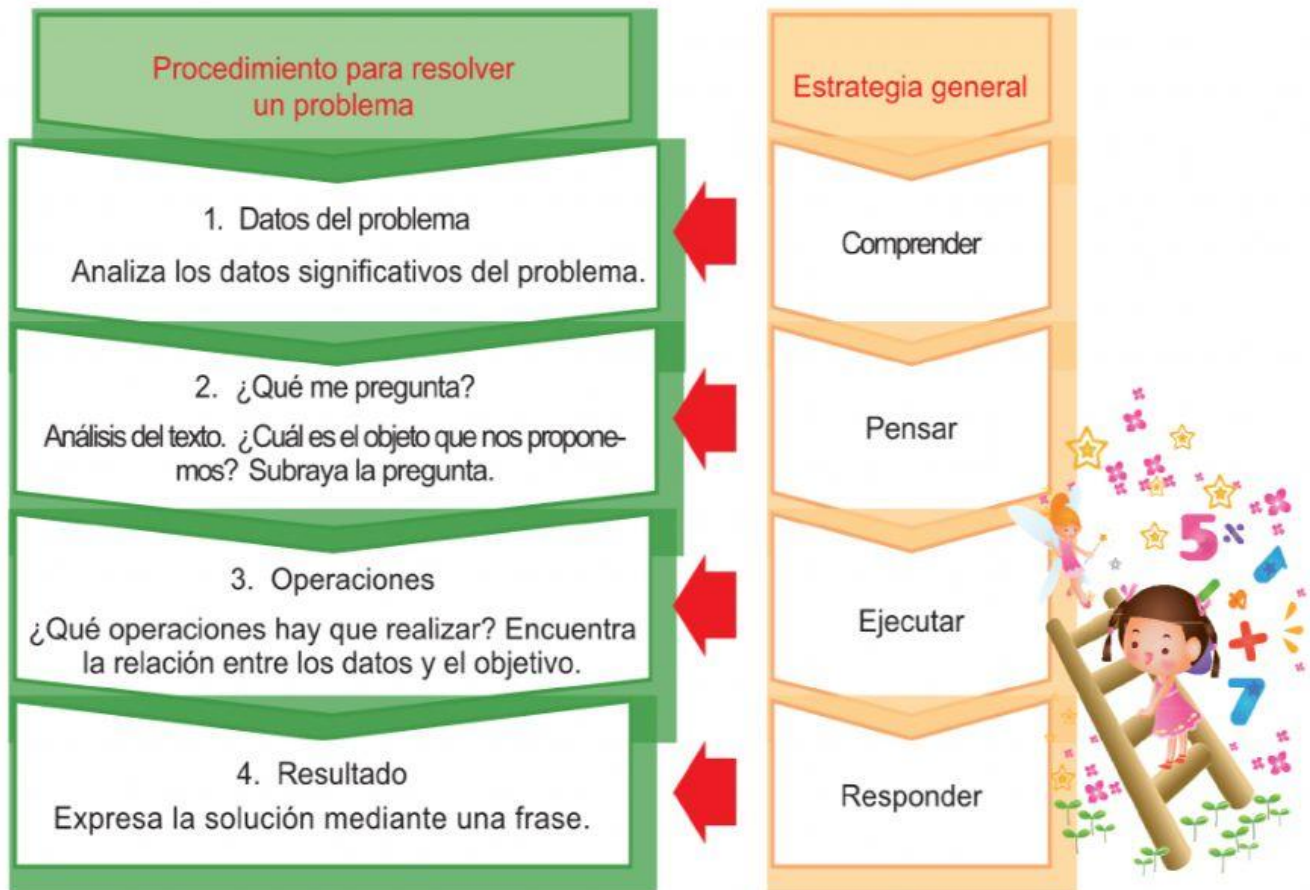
Procedimiento para resolver un problema

1. Datos del problema

Analiza los datos significativos del problema.

2. ¿Qué me pregunta?

Análisis del texto. ¿Cuál es el objeto que nos proponemos? Subraya la pregunta.

3. Operaciones

¿Qué operaciones hay que realizar? Encuentra la relación entre los datos y el objetivo.

4. Resultado

Expresa la solución mediante una frase.

Estrategia general

Comprender

Pensar

Ejecutar

Responder

5 × + 7